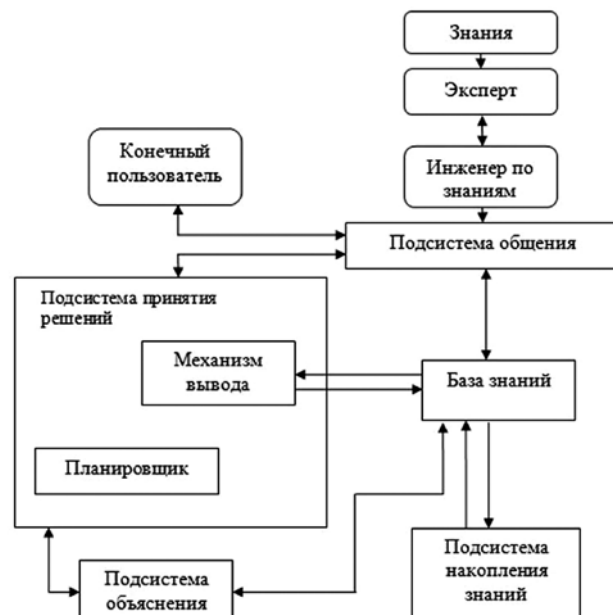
Знания

Эксперт

Конечный пользователь

Инженер по знаниям

Подсистема общения

Подсистема принятия решений

Механизм вывода

База знаний

Планировщик

Подсистема объяснения

Подсистема накопления знаний